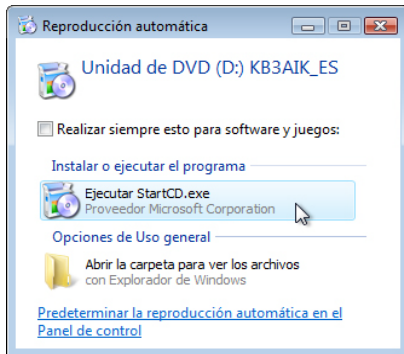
Reproducción automática

Unidad de DVD (D:) KB3AIK_ES

Realizar siempre esto para software y juegos:

Instalar o ejecutar el programa

Ejecutar StartCD.exe
Proveedor Microsoft Corporation

Opciones de Uso general

Abrir la carpeta para ver los archivos
con Explorador de Windows

Predeterminar la reproducción automática en el Panel de control